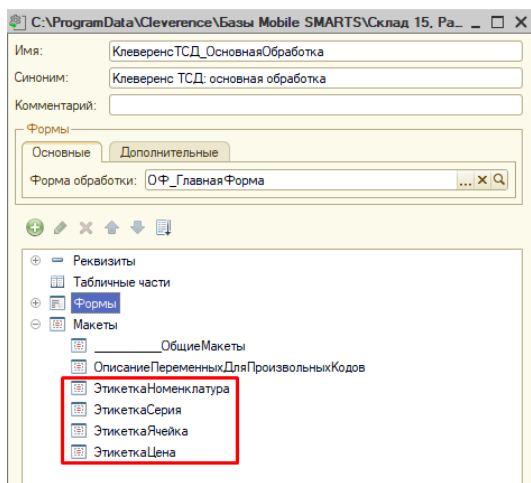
C:\ProgramData\Cleverence\Базы Mobile SMARTS\Склад 15, Ра... _ □ X

Имя: КлеверенсТСД_ОсновнаяОбработка
Синоним: Клеверенс ТСД: основная обработка
Комментарий:

Формы
Основные Дополнительные
Форма обработки: ОФ_ГлавнаяФорма ... X

Реквизиты
Табличные части
Формы
Макеты
__________ОбщиеМакеты
ОписаниеПеременныхДляПроизвольныхКодов
ЭтикеткаНоменклатура
ЭтикеткаСерия
ЭтикеткаЯчейка
ЭтикеткаЦена